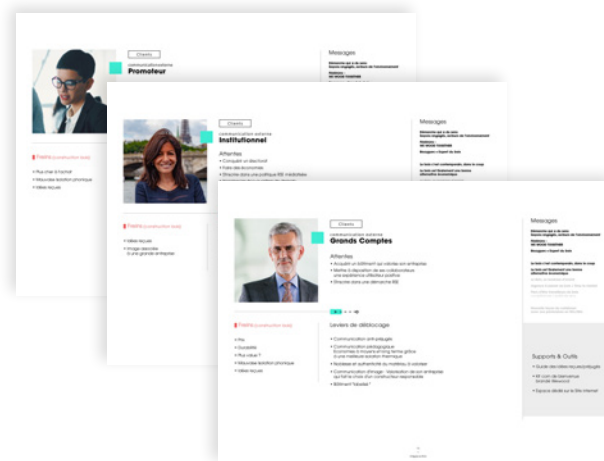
Clients
communication externe
Promoteur

Messages

Freins (construction bois)
• Plus cher à l'achat
• Mauvaise isolation phonique
• Idées reçues

Clients
communication externe
Institutionnel

Attentes
• Conquérir un électorat
• Faire des économies
• Afficher une politique RSE irréprochable

Messages

Freins (construction bois)
• Idées reçues
• Image associée à une grande entreprise

Clients
communication externe
Grands Comptes

Attentes
• Acquérir un bâtiment qui valorise son entreprise
• Mettre à disposition de ses collaborateurs une expérience utilisateur positive
• S'inscrire dans une démarche RSE

Messages

Freins (construction bois)
• Prix
• Durabilité
• Plus cher ?
• Mauvaise isolation phonique
• Idées reçues

Leviers de déblocage
• Communication anti-préjugés
• Communication pédagogique
Economies à moyen et long terme grâce à une meilleure isolation thermique
• Noblesse et authenticité du matériau, le bois
• Communication d'image : Valorisation de son entreprise qui fait le choix d'un constructeur responsable
• Bâtiment "labellisé"

Supports & Outils
• Guide des idées reçues/préjugés
• FP coin de bienvenue (Grands Réseaux)
• Espace dédié sur le Site Internet